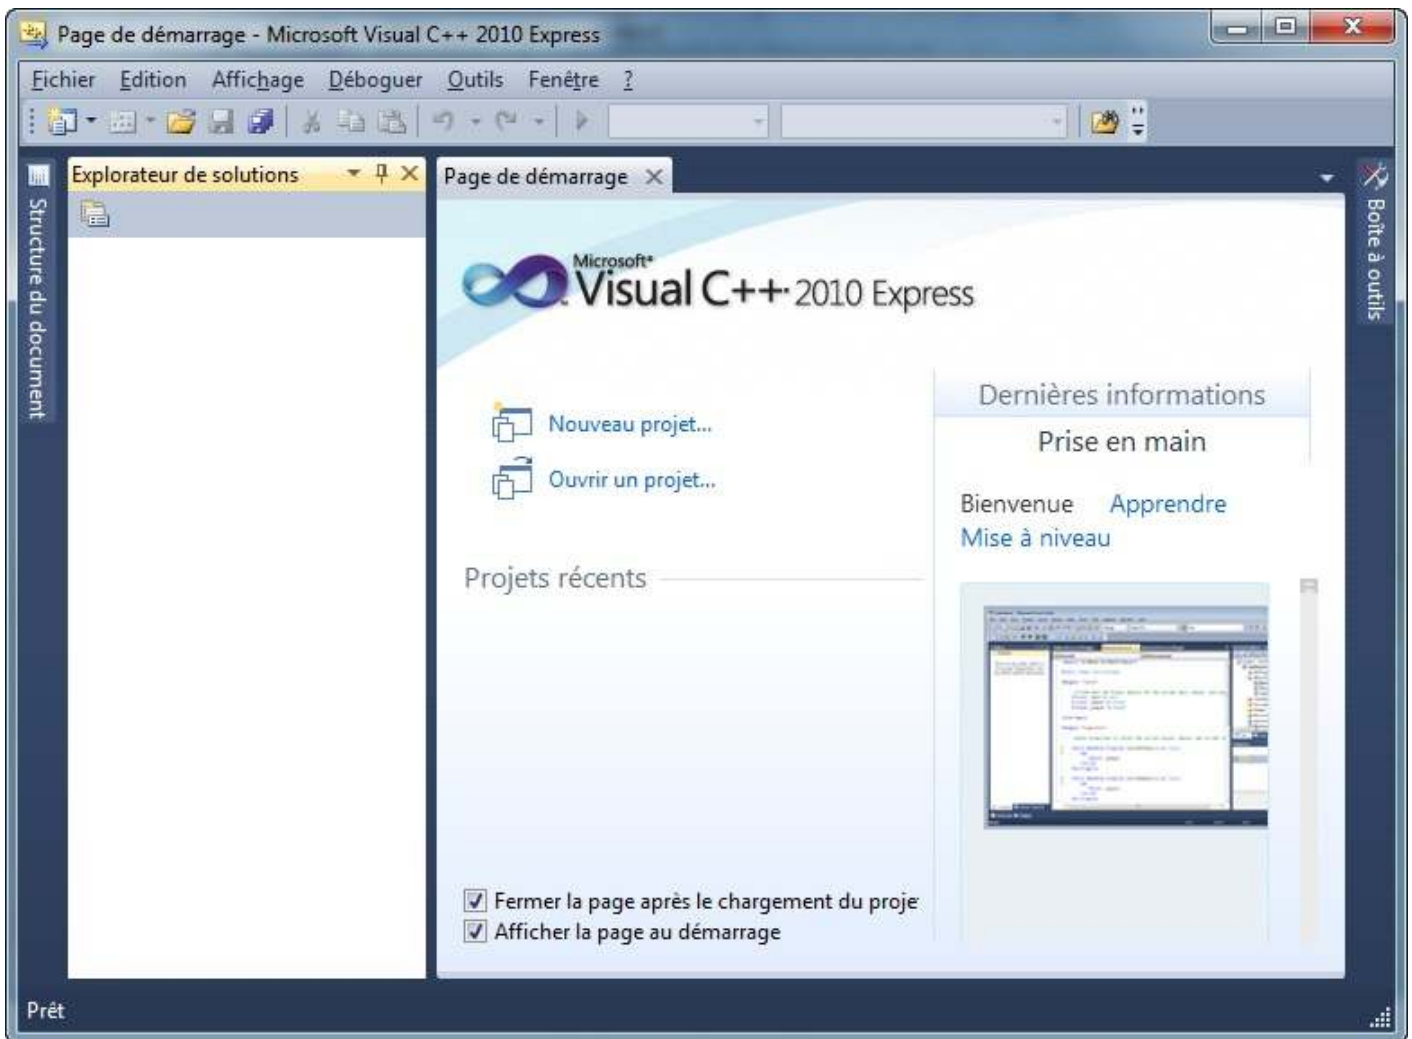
Page de démarrage - Microsoft Visual C++ 2010 Express

Fichier Edition Affichage Déboguer Outils Fenêtre ?

Structure du document

Explorateur de solutions

Page de démarrage

Boîte à outils

Microsoft® Visual C++ 2010 Express

Nouveau projet...

Ouvrir un projet...

Projets récents

Dernières informations

Prise en main

Bienvenue Apprendre Mise à niveau

Fermer la page après le chargement du proje

Afficher la page au démarrage

Prêt